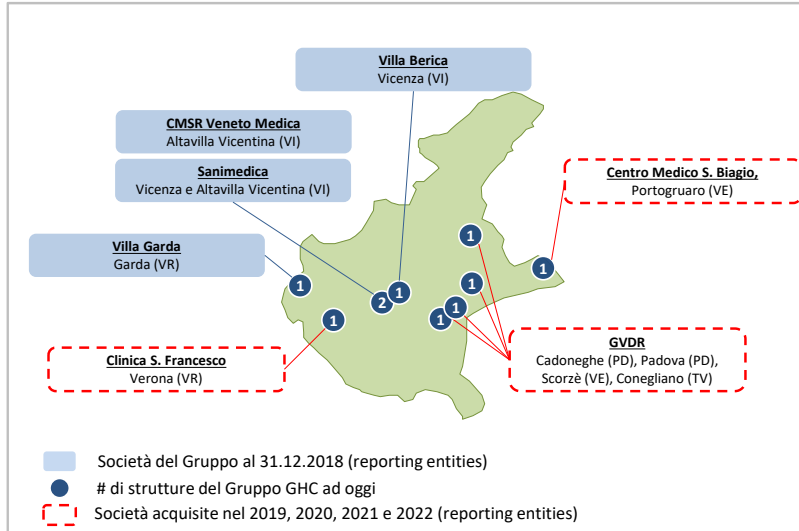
Villa Berica
Vicenza (VI)

CMSR Veneto Medica
Altavilla Vicentina (VI)

Sanimedica
Vicenza e Altavilla Vicentina (VI)

Villa Garda
Garda (VR)

Centro Medico S. Biagio,
Portogruaro (VE)

1
1
1
1
1
2
1
1
1

GVDR
Cadoneghe (PD), Padova (PD), Scorzè (VE), Conegliano (TV)

Clinica S. Francesco
Verona (VR)

Società del Gruppo al 31.12.2018 (reporting entities)
# di strutture del Gruppo GHC ad oggi
Società acquisite nel 2019, 2020, 2021 e 2022 (reporting entities)